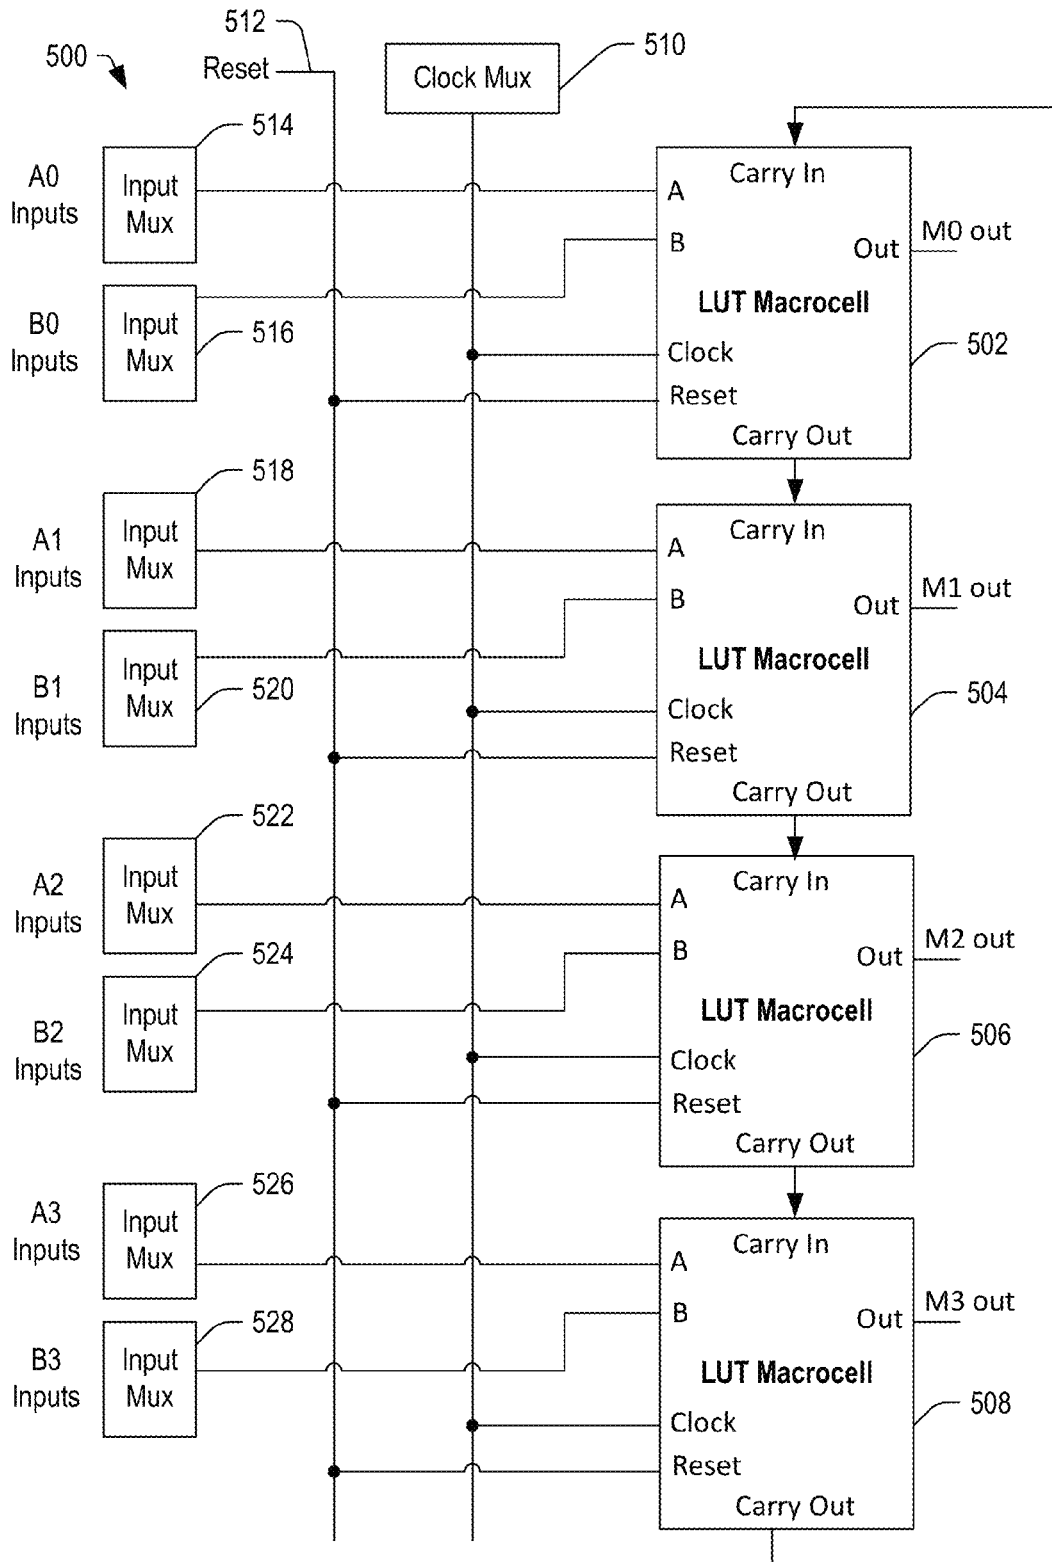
500

512
Reset

Clock Mux
510

514
A0 Inputs
Input Mux

B0 Inputs
Input Mux
516

Carry In
A
B
Out
M0 out
LUT Macrocell
Clock
502
Reset
Carry Out

518
A1 Inputs
Input Mux

B1 Inputs
Input Mux
520

Carry In
A
B
Out
M1 out
LUT Macrocell
Clock
504
Reset
Carry Out

522
A2 Inputs
Input Mux

524
B2 Inputs
Input Mux

Carry In
A
B
Out
M2 out
LUT Macrocell
Clock
506
Reset
Carry Out

526
A3 Inputs
Input Mux

528
B3 Inputs
Input Mux

Carry In
A
B
Out
M3 out
LUT Macrocell
Clock
508
Reset
Carry Out